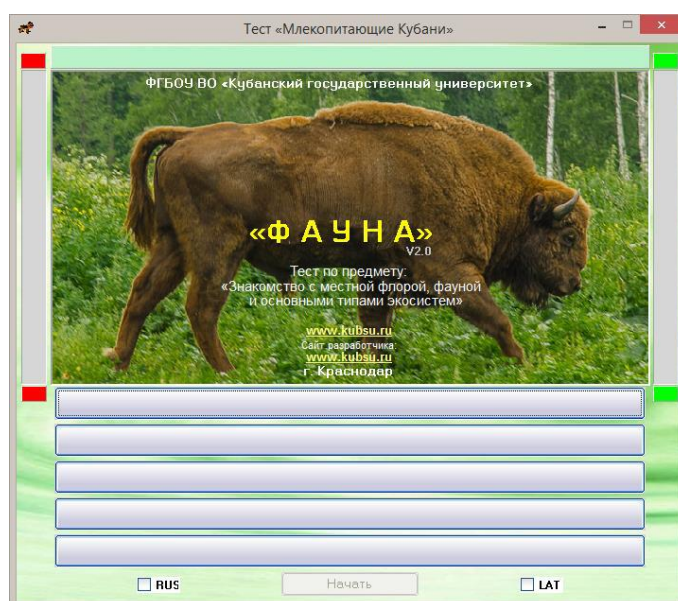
Тест «Млекопитающие Кубани»

ФГБОУ ВО «Кубанский государственный университет»

«Ф А У Н А»
V2.0

Тест по предмету:
«Знакомство с местной флорой, фауной и основными типами экосистем»

www.kubsu.ru
Сайт разработчика:
www.kubsu.ru
г. Краснодар

RUS
Начать
LAT